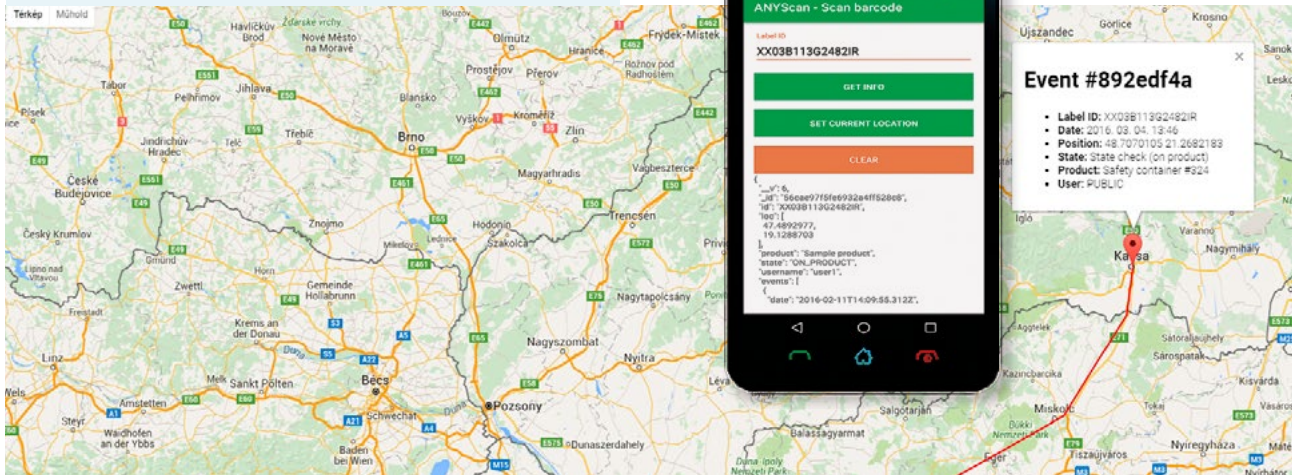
Térkép Műhold

ANYScan - Scan barcode

Label ID
XX03B113G2482IR

GET INFO

SET CURRENT LOCATION

CLEAR

{
"__v": 6,
"_id": "56cae97f5fe6932a4ff528c8",
"id": "XX03B113G2482IR",
"loc": [
47.4892977,
19.1288703
],
"product": "Sample product",
"state": "ON_PRODUCT",
"username": "user1",
"events": [
{
"date": "2016-02-11T14:09:55.312Z",

Event #892edf4a

- Label ID: XX03B113G2482IR
- Date: 2016. 03. 04. 13:46
- Position: 48.7070105 21.2682183
- State: State check (on product)
- Product: Safety container #324
- User: PUBLIC

Havlíčkův Brod Žďárské vrchy Nové Město na Moravě Olomouc Hranice Frýdek-Místek Krosno Gorlice Ujszandec Sanok Tábor Jihlava Prostějov Přerov Rožnov pod Radhoštěm Pelhřimov Blansko Vyškov Kroměříž Zlín Jindřichův Hradec Třebíč Brno České Budějovice Magyarhradis Vágbeszterce Hodonín Trencsén Znojmo Szakolca Český Krumlov Mikulov Lednice Privi Gmünd Lipno nad Vltavou Zwettl Gemeinde Hollabrunn Nagytapolcsány Freistadt Krems an der Donau Nagyszombat Linz Duna Nyitra Léva Wels Melk Sankt Pölten Bécs Amstetten Schwechat Pozsony Steyr Waidhofen an der Ybbs Baden bei Wien Dunaszerdahely Balassagyarmat Salgótarján Miskolc Eger Nyíregyháza Kassa Iglo Varannó Nagymihály Sátoraljaújhely Sárospatak Kazincbarcika Aggtelek Kisvárda Tiszaújváros Duna-Ipoly Nemzeti Park Bükki Nemzeti Park Máté Nyírbátor
E442 E462 E551 E50 E59 E49 E461 E65 E572 E75 E571 E58 E60 E77 E79 E573 A5 A1 A21 A4 S3 S5 A22 M15 M3 M2 E71 E50 E51